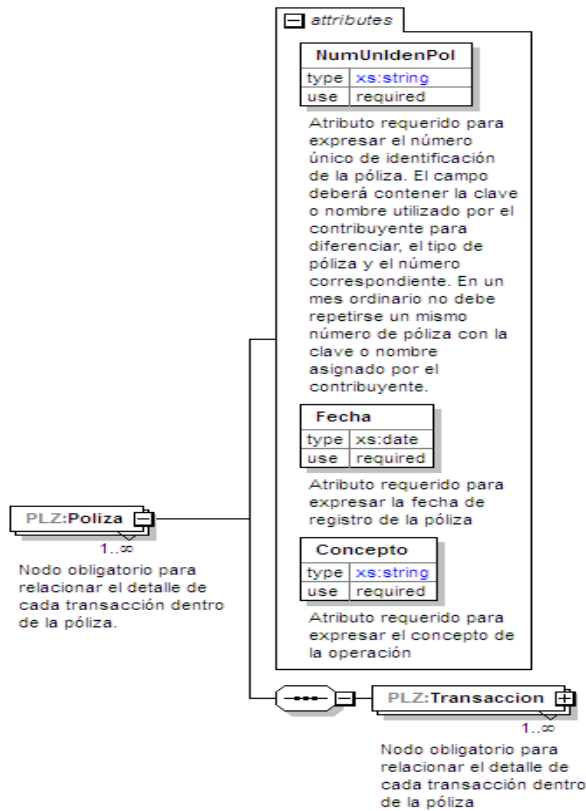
attributes

NumUnIdenPol

| type | xs:string |
|---|---|
| use | required |

Atributo requerido para expresar el número único de identificación de la póliza. El campo deberá contener la clave o nombre utilizado por el contribuyente para diferenciar, el tipo de póliza y el número correspondiente. En un mes ordinario no debe repetirse un mismo número de póliza con la clave o nombre asignado por el contribuyente.

Fecha

| type | xs:date |
|---|---|
| use | required |

Atributo requerido para expresar la fecha de registro de la póliza

Concepto

| type | xs:string |
|---|---|
| use | required |

Atributo requerido para expresar el concepto de la operación

PLZ:Poliza

1..∞

Nodo obligatorio para relacionar el detalle de cada transacción dentro de la póliza.

PLZ:Transaccion

1..∞

Nodo obligatorio para relacionar el detalle de cada transacción dentro de la póliza